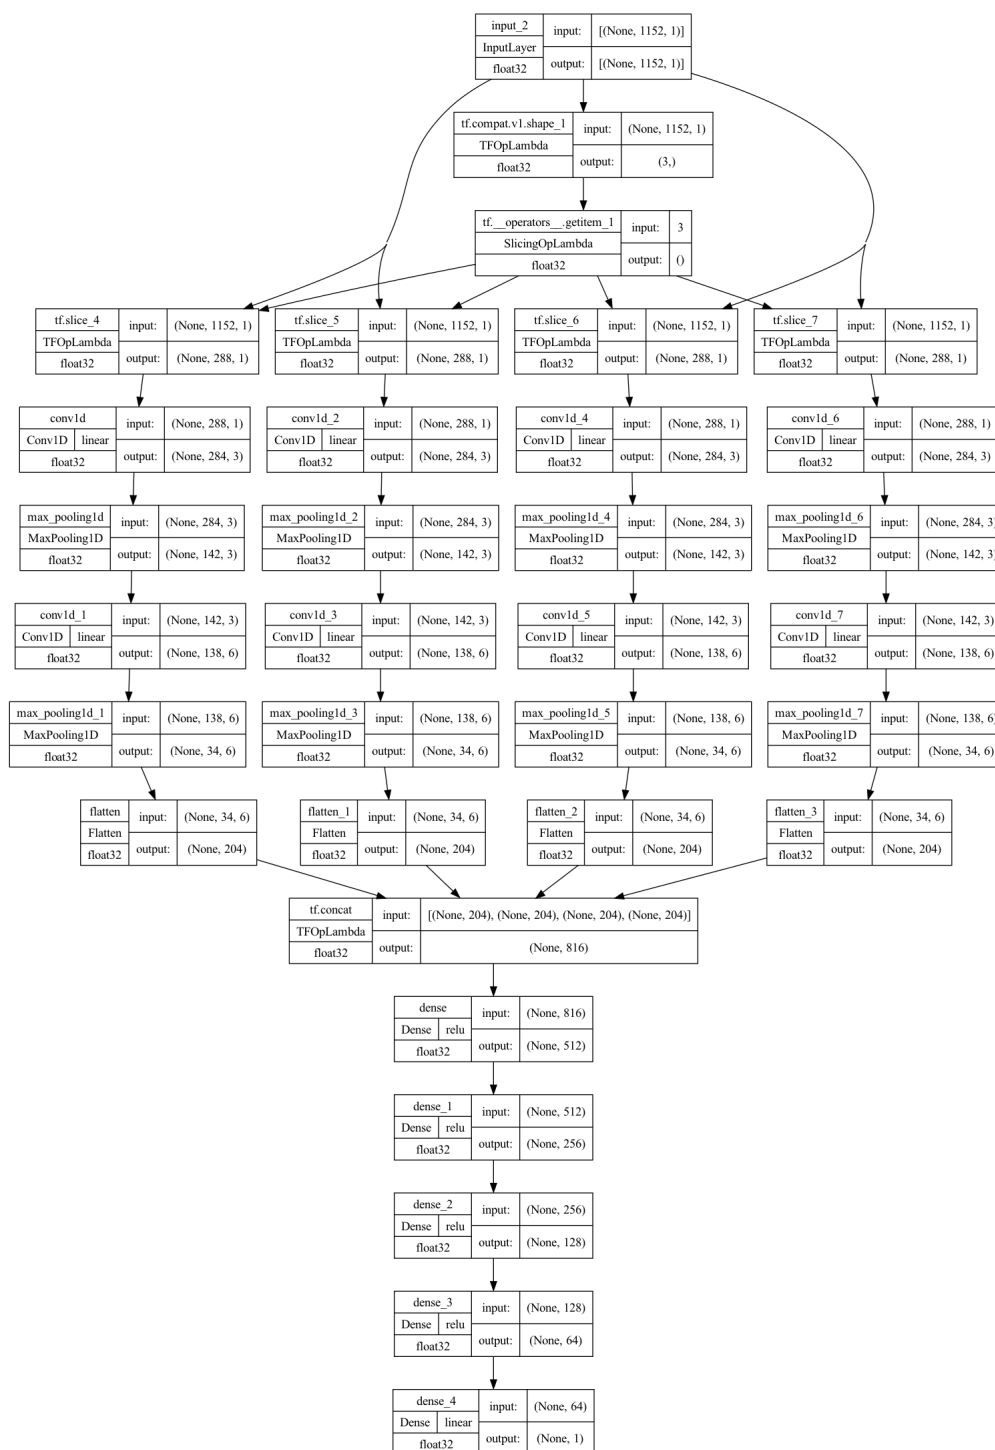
input_2
InputLayer
float32
input: [(None, 1152, 1)]
output: [(None, 1152, 1)]

tf.compat.v1.shape_1
TFOpLambda
float32
input: (None, 1152, 1)
output: (3,)

tf.__operators__.getitem_1
SlicingOpLambda
float32
input: 3
output: ()

tf.slice_4
TFOpLambda
float32
input: (None, 1152, 1)
output: (None, 288, 1)

tf.slice_5
TFOpLambda
float32
input: (None, 1152, 1)
output: (None, 288, 1)

tf.slice_6
TFOpLambda
float32
input: (None, 1152, 1)
output: (None, 288, 1)

tf.slice_7
TFOpLambda
float32
input: (None, 1152, 1)
output: (None, 288, 1)

conv1d
Conv1D linear
float32
input: (None, 288, 1)
output: (None, 284, 3)

conv1d_2
Conv1D linear
float32
input: (None, 288, 1)
output: (None, 284, 3)

conv1d_4
Conv1D linear
float32
input: (None, 288, 1)
output: (None, 284, 3)

conv1d_6
Conv1D linear
float32
input: (None, 288, 1)
output: (None, 284, 3)

max_pooling1d
MaxPooling1D
float32
input: (None, 284, 3)
output: (None, 142, 3)

max_pooling1d_2
MaxPooling1D
float32
input: (None, 284, 3)
output: (None, 142, 3)

max_pooling1d_4
MaxPooling1D
float32
input: (None, 284, 3)
output: (None, 142, 3)

max_pooling1d_6
MaxPooling1D
float32
input: (None, 284, 3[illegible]
output: (None, 142, 3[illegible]

conv1d_1
Conv1D linear
float32
input: (None, 142, 3)
output: (None, 138, 6)

conv1d_3
Conv1D linear
float32
input: (None, 142, 3)
output: (None, 138, 6)

conv1d_5
Conv1D linear
float32
input: (None, 142, 3)
output: (None, 138, 6)

conv1d_7
Conv1D linear
float32
input: (None, 142, 3)
output: (None, 138, 6)

max_pooling1d_1
MaxPooling1D
float32
input: (None, 138, 6)
output: (None, 34, 6)

max_pooling1d_3
MaxPooling1D
float32
input: (None, 138, 6)
output: (None, 34, 6)

max_pooling1d_5
MaxPooling1D
float32
input: (None, 138, 6)
output: (None, 34, 6)

max_pooling1d_7
MaxPooling1D
float32
input: (None, 138, 6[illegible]
output: (None, 34, 6)

flatten
Flatten
float32
input: (None, 34, 6)
output: (None, 204)

flatten_1
Flatten
float32
input: (None, 34, 6)
output: (None, 204)

flatten_2
Flatten
float32
input: (None, 34, 6)
output: (None, 204)

flatten_3
Flatten
float32
input: (None, 34, 6)
output: (None, 204)

tf.concat
TFOpLambda
float32
input: [(None, 204), (None, 204), (None, 204), (None, 204)]
output: (None, 816)

dense
Dense relu
float32
input: (None, 816)
output: (None, 512)

dense_1
Dense relu
float32
input: (None, 512)
output: (None, 256)

dense_2
Dense relu
float32
input: (None, 256)
output: (None, 128)

dense_3
Dense relu
float32
input: (None, 128)
output: (None, 64)

dense_4
Dense linear
float32
input: (None, 64)
output: (None, 1)